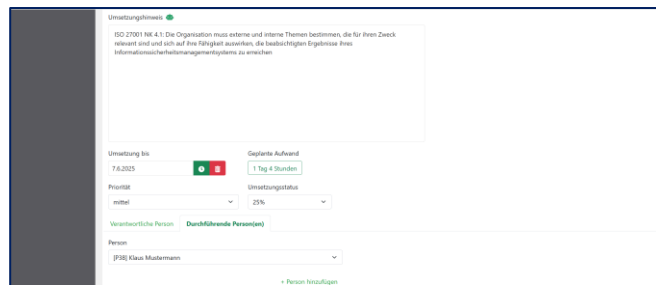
Umsetzungshinweis

ISO 27001 NK 4.1: Die Organisation muss externe und interne Themen bestimmen, die für ihren Zweck relevant sind und sich auf ihre Fähigkeit auswirken, die beabsichtigten Ergebnisse ihres Informationssicherheitsmanagementsystems zu erreichen

Umsetzung bis
7.6.2025

Geplante Aufwand
1 Tag 4 Stunden

Priorität
mittel

Umsetzungsstatus
25%

Verantwortliche Person
Durchführende Person(en)

Person
[P38] Klaus Mustermann

+ Person hinzufügen